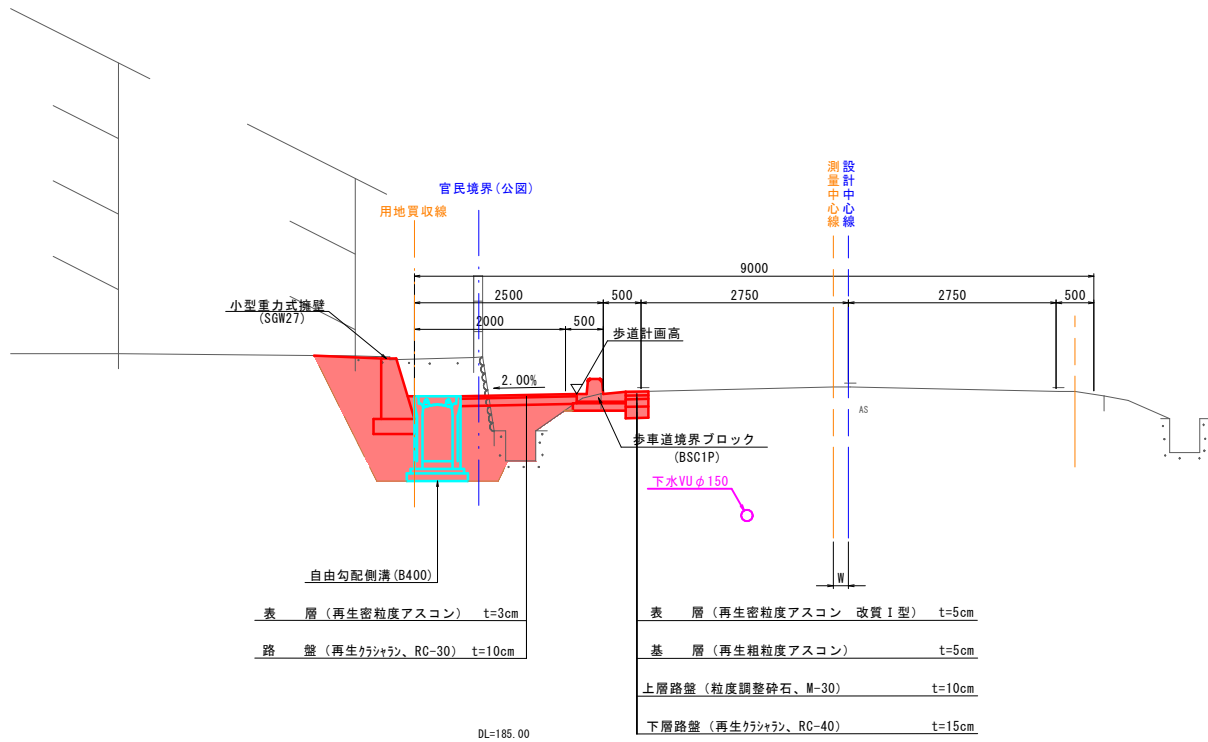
測量中心線
設計中心線
官民境界(公図)
用地買収線
9000
2500
500
2750
2750
500
小型重力式擁壁
(SGW27)
2000
500
歩道計画高
2.00%
AS
歩車道境界ブロック
(BSC1P)
下水VU φ150
W
自由勾配側溝(B400)
表　層（再生密粒度アスコン）t=3cm
路　盤（再生ｸﾗｼｬﾗﾝ、RC-30）t=10cm
表　層（再生密粒度アスコン　改質Ⅰ型）　t=5cm
基　層（再生粗粒度アスコン）　t=5cm
上層路盤（粒度調整砕石、M-30）　t=10cm
下層路盤（再生ｸﾗｼｬﾗﾝ、RC-40）　t=15cm
DL=185.00